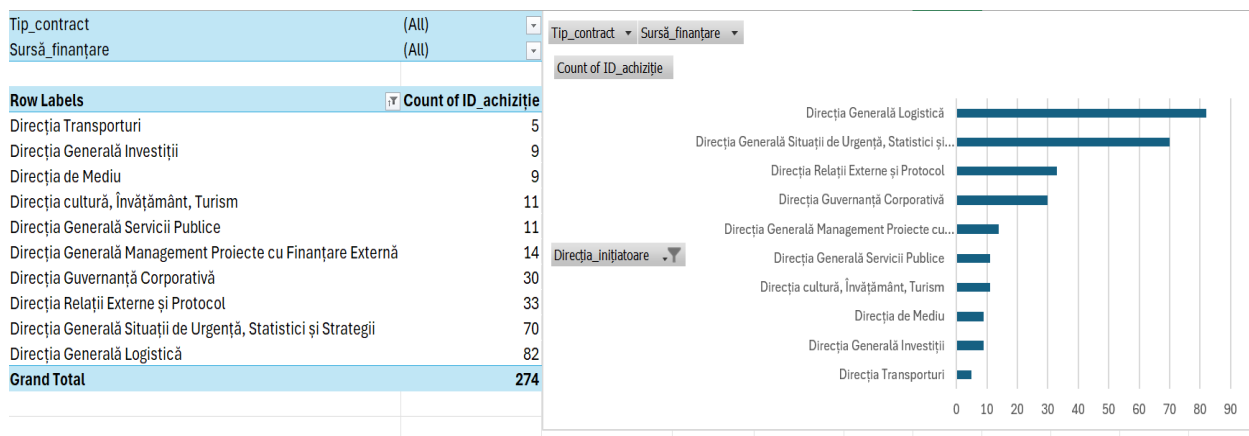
| Tip_contract | (All) |
|---|---|
| Sursă_finanțare | (All) |

| Row Labels | Count of ID_achiziție |
|---|---|
| Direcția Transporturi | 5 |
| Direcția Generală Investiții | 9 |
| Direcția de Mediu | 9 |
| Direcția cultură, Învățământ, Turism | 11 |
| Direcția Generală Servicii Publice | 11 |
| Direcția Generală Management Proiecte cu Finanțare Externă | 14 |
| Direcția Guvernanță Corporativă | 30 |
| Direcția Relații Externe și Protocol | 33 |
| Direcția Generală Situații de Urgență, Statistici și Strategii | 70 |
| Direcția Generală Logistică | 82 |
| Grand Total | 274 |

Tip_contract Sursă_finanțare

Count of ID_achiziție

Direcția_inițiatoare

Direcția Generală Logistică
Direcția Generală Situații de Urgență, Statistici și...
Direcția Relații Externe și Protocol
Direcția Guvernanță Corporativă
Direcția Generală Management Proiecte cu...
Direcția Generală Servicii Publice
Direcția cultură, Învățământ, Turism
Direcția de Mediu
Direcția Generală Investiții
Direcția Transporturi

0 10 20 30 40 50 60 70 80 90